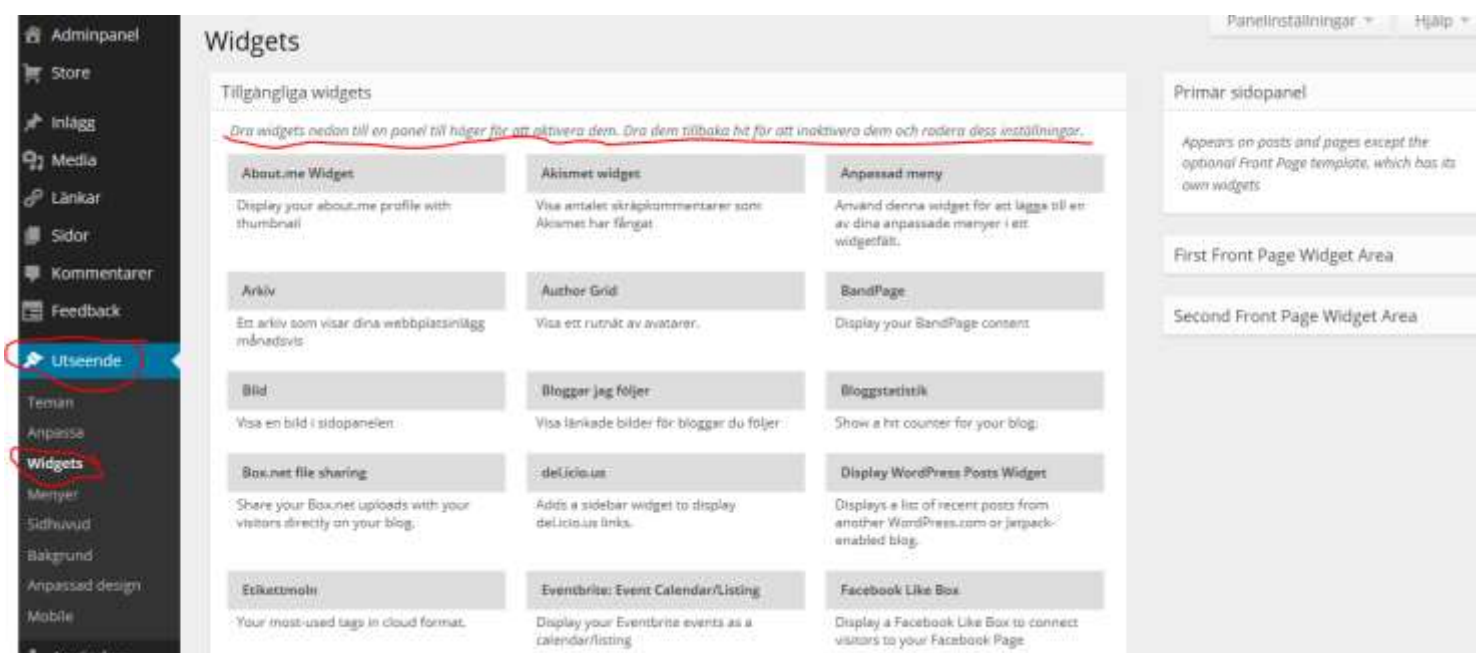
Adminpanel
Store
Inlägg
Media
Länkar
Sidor
Kommentarer
Feedback
Utseende
Teman
Anpassa
Widgets
Menyer
Sidhuvud
Bakgrund
Anpassad design
Mobile

Widgets

Panelinställningar ▾ Hjälp ▾

Tillgängliga widgets

Dra widgets nedan till en panel till höger för att aktivera dem. Dra dem tillbaka hit för att inaktivera dem och radera dess inställningar.

About.me Widget
Display your about.me profile with thumbnail

Akismet widget
Visa antalet skräpkommentarer som Akismet har fångat

Anpassad meny
Använd denna widget för att lägga till en av dina anpassade menyer i ett widgetfält.

Arkiv
Ett arkiv som visar dina webbplatsinlägg månadsvis

Author Grid
Visa ett rutnät av avatarer.

BandPage
Display your BandPage content

Bild
Visa en bild i sidopanelen

Bloggar jag följer
Visa länkade bilder för bloggar du följer

Bloggstatistik
Show a hit counter for your blog.

Box.net file sharing
Share your Box.net uploads with your visitors directly on your blog.

del.icio.us
Adds a sidebar widget to display del.icio.us links.

Display WordPress Posts Widget
Displays a list of recent posts from another WordPress.com or Jetpack-enabled blog.

Etikettmoln
Your most-used tags in cloud format.

Eventbrite: Event Calendar/Listing
Display your Eventbrite events as a calendar/listing

Facebook Like Box
Display a Facebook Like Box to connect visitors to your Facebook Page

Primär sidopanel
Appears on posts and pages except the optional Front Page template, which has its own widgets

First Front Page Widget Area

Second Front Page Widget Area